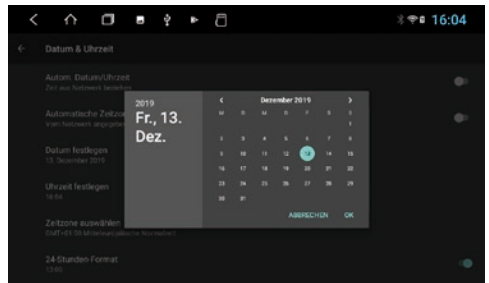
16:04

Datum & Uhrzeit

Autom. Datum/Uhrzeit
Zeit aus Netzwerk beziehen

Automatische Zeitzone
Vom Netzwerk angegeben

Datum festlegen
13. Dezember 2019

Uhrzeit festlegen
16:04

Zeitzone auswählen
GMT+01:00 Mitteleuropäische Normalzeit

24-Stunden-Format
13:00

2019
Fr., 13. Dez.

Dezember 2019

| M | D | M | D | F | S | S |
|---|---|---|---|---|---|---|
| | | | | | | 1 |
| 2 | 3 | 4 | 5 | 6 | 7 | 8 |
| 9 | 10 | 11 | 12 | 13 | 14 | 15 |
| 16 | 17 | 18 | 19 | 20 | 21 | 22 |
| 23 | 24 | 25 | 26 | 27 | 28 | 29 |
| 30 | 31 | | | | | |

ABBRECHEN OK